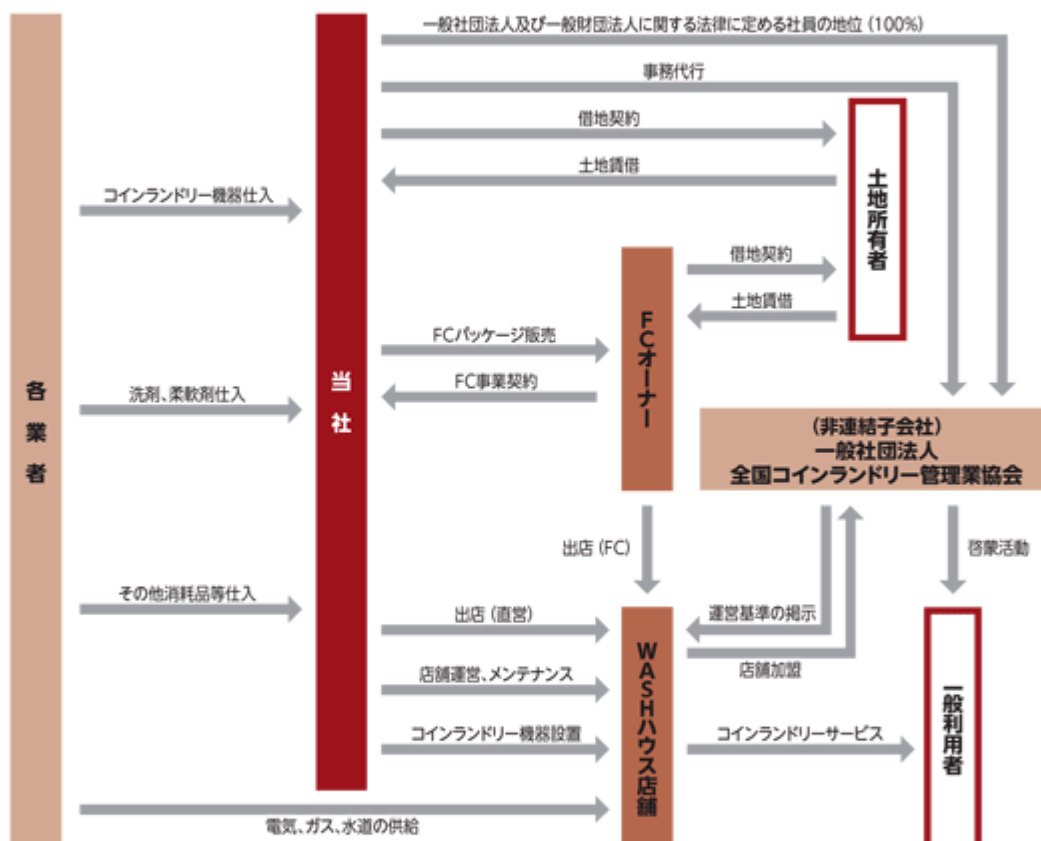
各業者

当社

一般社団法人及び一般財団法人に関する法律に定める社員の地位（100%）

事務代行

借地契約

土地賃借

土地所有者

コインランドリー機器仕入

借地契約

土地賃借

FCパッケージ販売

FC事業契約

FCオーナー

洗剤、柔軟剤仕入

（非連結子会社）
一般社団法人
全国コインランドリー管理業協会

出店（FC）

啓蒙活動

その他消耗品等仕入

出店（直営）

運営基準の掲示

店舗加盟

店舗運営、メンテナンス

WASHハウス店舗

コインランドリー機器設置

コインランドリーサービス

一般利用者

電気、ガス、水道の供給